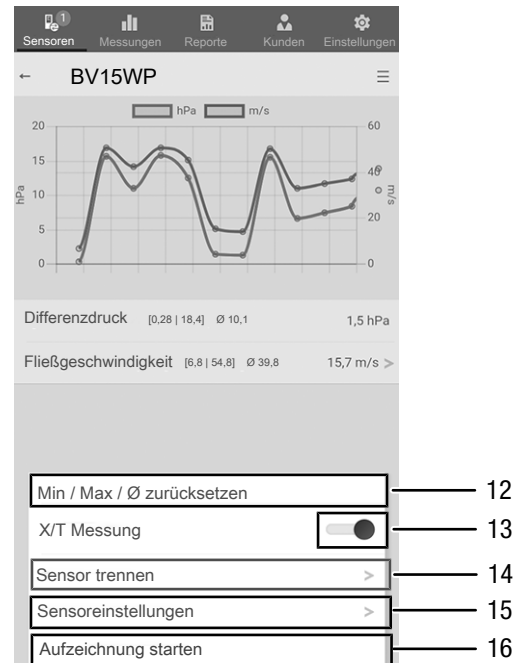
1
Sensoren Messungen Reporte Kunden Einstellungen

← BV15WP ☰

hPa m/s

20
15
10
5
0
hPa

60
40
20
0
m/s

Differenzdruck [0,28 | 18,4] Ø 10,1 1,5 hPa

Fließgeschwindigkeit [6,8 | 54,8] Ø 39,8 15,7 m/s >

Min / Max / Ø zurücksetzen 12

X/T Messung 13

Sensor trennen > 14

Sensoreinstellungen > 15

Aufzeichnung starten 16